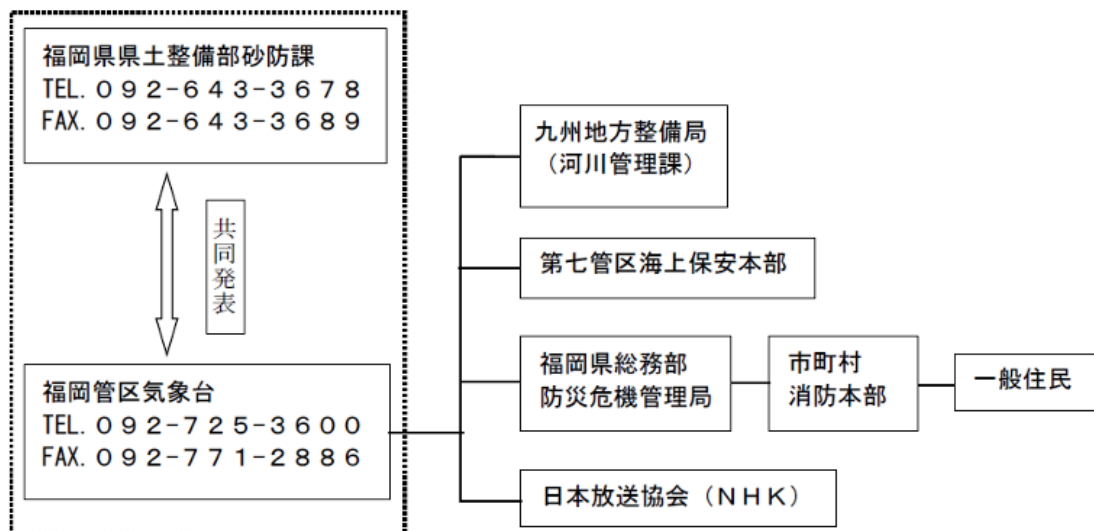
福岡県県土整備部砂防課
TEL. ０９２-６４３-３６７８
FAX. ０９２-６４３-３６８９

共同発表

福岡管区気象台
TEL. ０９２-７２５-３６００
FAX. ０９２-７７１-２８８６

九州地方整備局
（河川管理課）

第七管区海上保安本部

福岡県総務部
防災危機管理局

市町村
消防本部

一般住民

日本放送協会（ＮＨＫ）